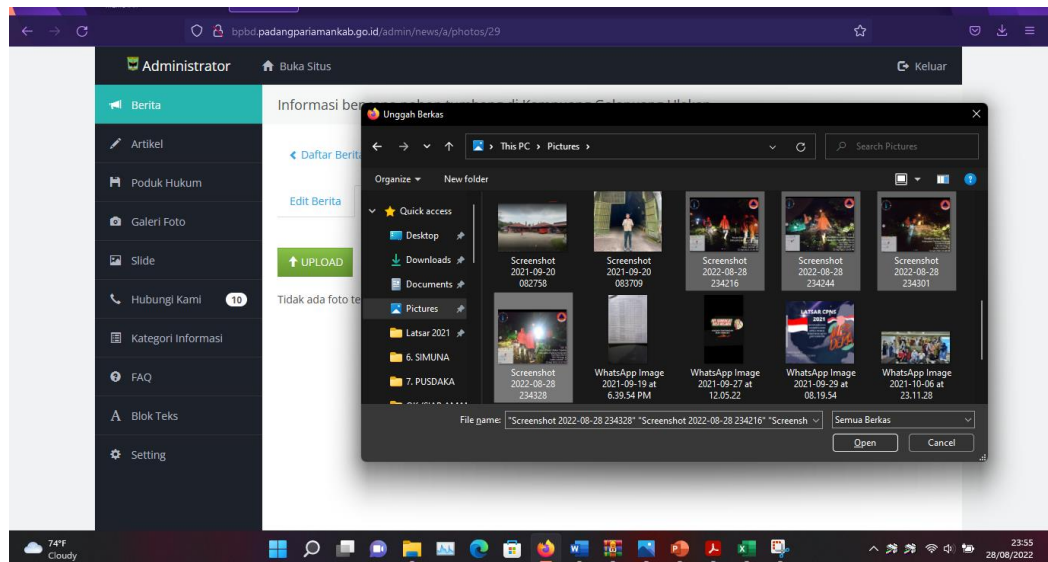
bpbd.padangpariamankab.go.id/admin/news/a/photos/29

Administrator
Buka Situs
Keluar

Berita
Artikel
Poduk Hukum
Galeri Foto
Slide
Hubungi Kami 10
Kategori Informasi
FAQ
Blok Teks
Setting

Informasi ber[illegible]

‹ Daftar Berita

Edit Berita

UPLOAD

Tidak ada foto te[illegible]

Unggah Berkas

This PC › Pictures ›

Search Pictures

Organize ▾ New folder

Quick access
Desktop
Downloads
Documents
Pictures
Latsar 2021
6. SIMUNA
7. PUSDAKA

Screenshot 2021-09-20 082758
Screenshot 2021-09-20 083709
Screenshot 2022-08-28 234216
Screenshot 2022-08-28 234244
Screenshot 2022-08-28 234301
Screenshot 2022-08-28 234328
WhatsApp Image 2021-09-19 at 6.39.54 PM
WhatsApp Image 2021-09-27 at 12.05.22
WhatsApp Image 2021-09-29 at 08.19.54
WhatsApp Image 2021-10-06 at 23.11.28

LATSAR CPNS 2021

File name: "Screenshot 2022-08-28 234328" "Screenshot 2022-08-28 234216" "Screensh
Semua Berkas
Open
Cancel

74°F
Cloudy

23:55
28/08/2022